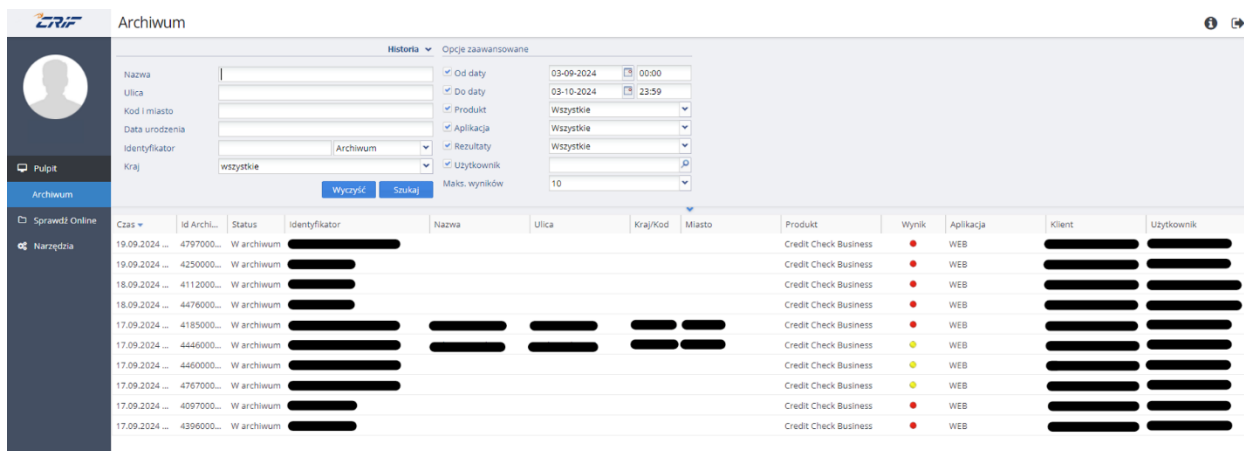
CRIF

Archiwum

Pulpit
Archiwum
Sprawdź Online
Narzędzia

Historia Opcje zaawansowane

Nazwa
Ulica
Kod i miasto
Data urodzenia
Identyfikator Archiwum
Kraj wszystkie

Wyczyść Szukaj

Od daty 03-09-2024 00:00
Do daty 03-10-2024 23:59
Produkt Wszystkie
Aplikacja Wszystkie
Rezultaty Wszystkie
Użytkownik
Maks. wyników 10

| Czas | Id Archi... | Status | Identyfikator | Nazwa | Ulica | Kraj/Kod | Miasto | Produkt | Wynik | Aplikacja | Klient | Użytkownik |
|---|---|---|---|---|---|---|---|---|---|---|---|---|
| 19.09.2024 ... | 4797000... | W archiwum | | | | | | Credit Check Business | | WEB | | |
| 19.09.2024 ... | 4250000... | W archiwum | | | | | | Credit Check Business | | WEB | | |
| 18.09.2024 ... | 4112000... | W archiwum | | | | | | Credit Check Business | | WEB | | |
| 18.09.2024 ... | 4476000... | W archiwum | | | | | | Credit Check Business | | WEB | | |
| 17.09.2024 ... | 4185000... | W archiwum | | | | | | Credit Check Business | | WEB | | |
| 17.09.2024 ... | 4446000... | W archiwum | | | | | | Credit Check Business | | WEB | | |
| 17.09.2024 ... | 4460000... | W archiwum | | | | | | Credit Check Business | | WEB | | |
| 17.09.2024 ... | 4767000... | W archiwum | | | | | | Credit Check Business | | WEB | | |
| 17.09.2024 ... | 4097000... | W archiwum | | | | | | Credit Check Business | | WEB | | |
| 17.09.2024 ... | 4396000... | W archiwum | | | | | | Credit Check Business | | WEB | | |